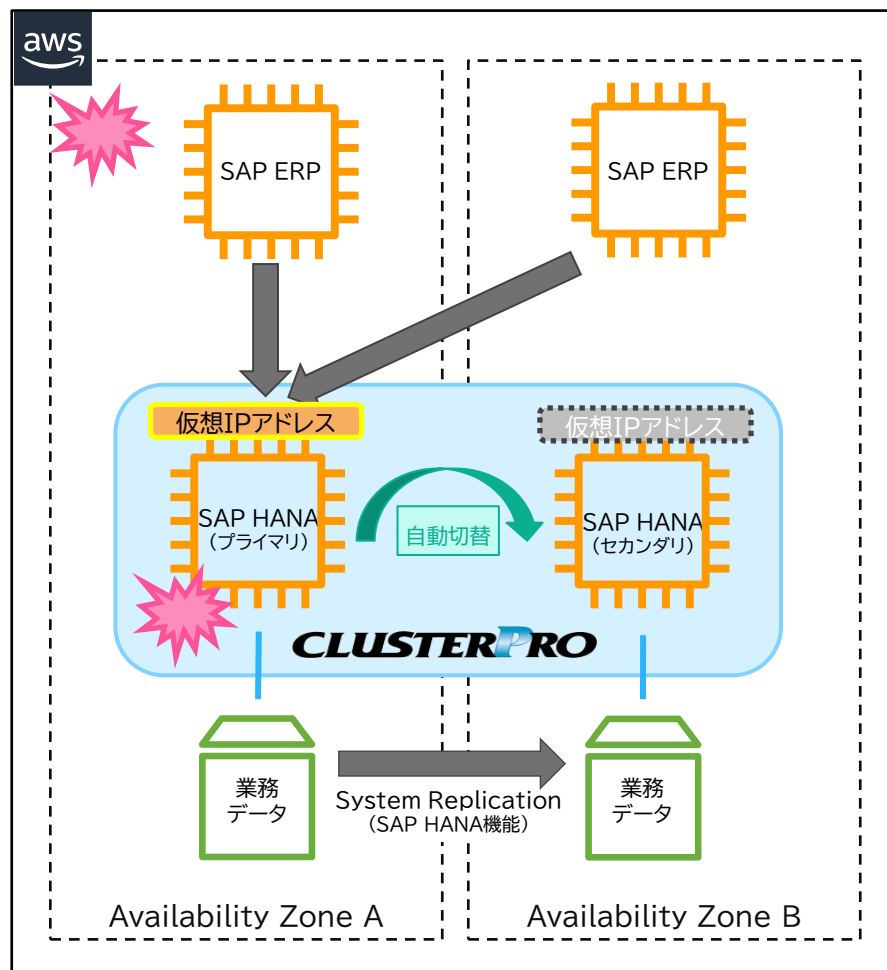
aws

SAP ERP

SAP ERP

仮想IPアドレス

仮想IPアドレス

SAP HANA
(プライマリ)

自動切替

SAP HANA
(セカンダリ)

CLUSTERPRO

業務
データ

System Replication
(SAP HANA機能)

業務
データ

Availability Zone A

Availability Zone B